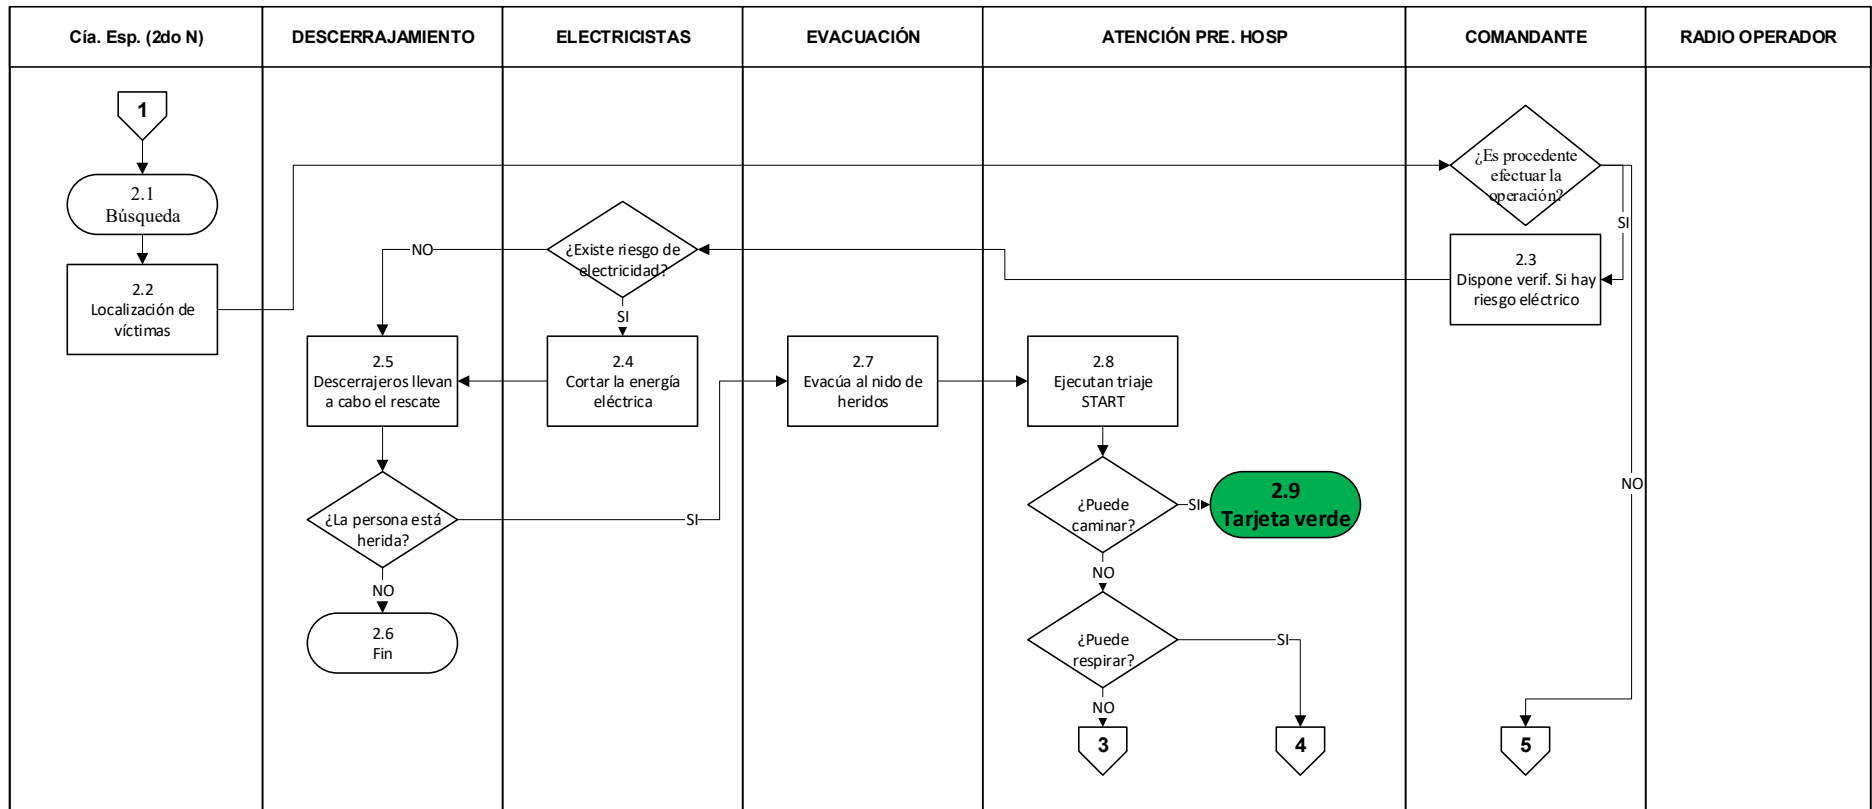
| Cía. Esp. (2do N) | DESCERRAJAMIENTO | ELECTRICISTAS | EVACUACIÓN | ATENCIÓN PRE. HOSP | COMANDANTE | RADIO OPERADOR |
|---|---|---|---|---|---|---|

1

2.1
Búsqueda

2.2
Localización de víctimas

¿Es procedente efectuar la operación?

SI

2.3
Dispone verif. Si hay riesgo eléctrico

¿Existe riesgo de electricidad?

NO

SI

2.4
Cortar la energía eléctrica

2.5
Descerrajeros llevan a cabo el rescate

¿La persona está herida?

SI

NO

2.6
Fin

2.7
Evacúa al nido de heridos

2.8
Ejecutan triaje START

¿Puede caminar?

SI

2.9
Tarjeta verde

NO

¿Puede respirar?

SI

NO

3

4

NO

5